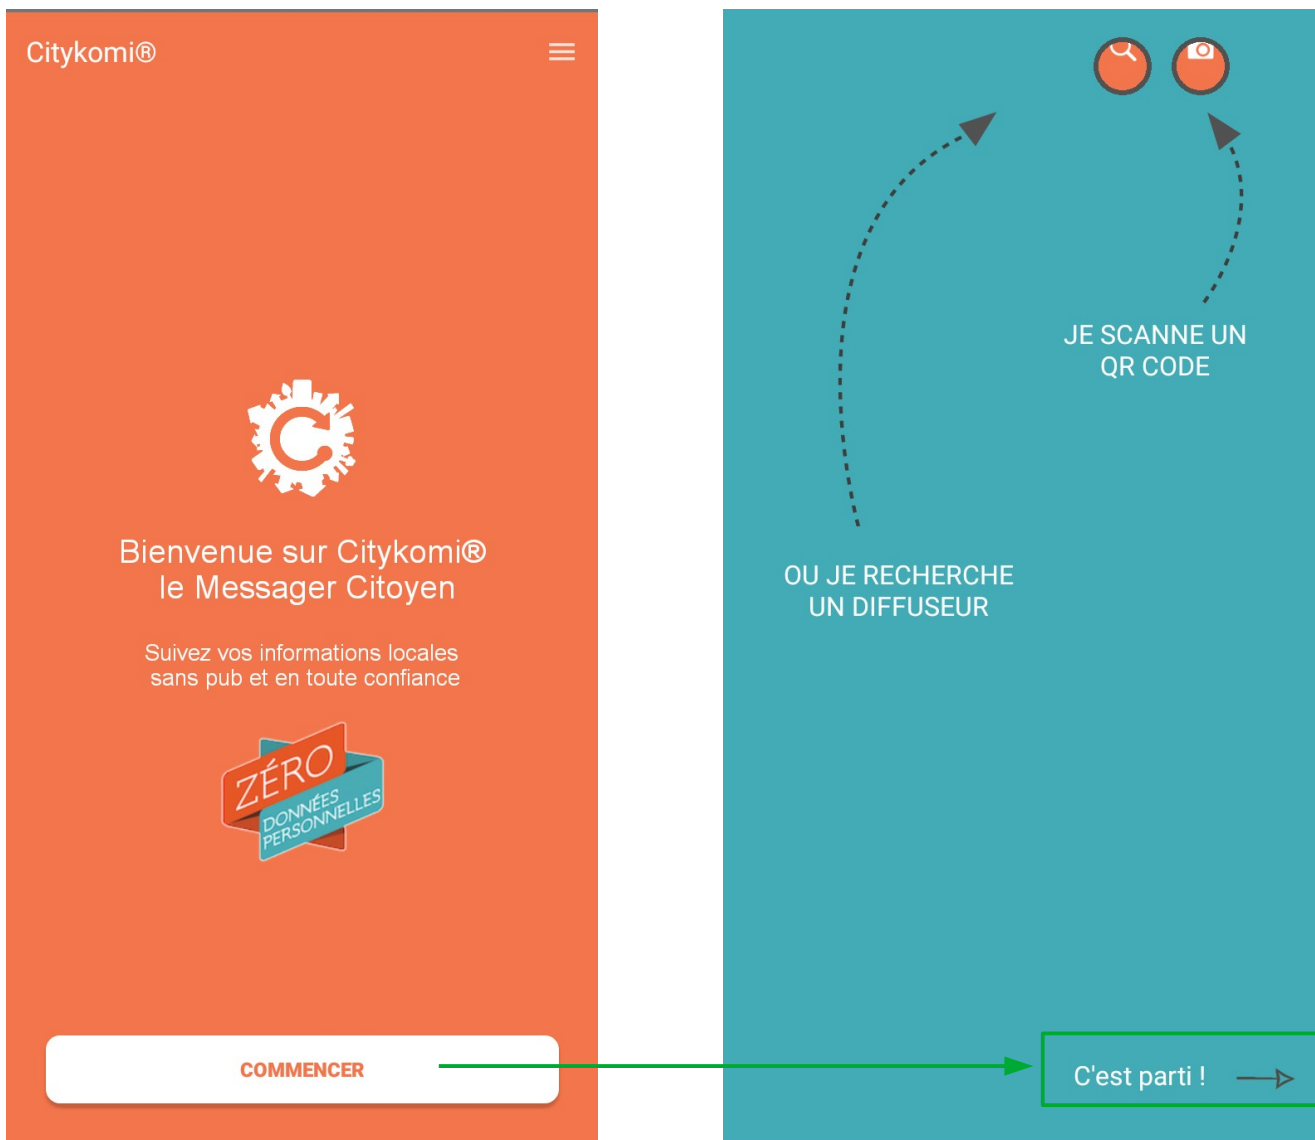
Citykomi®

Bienvenue sur Citykomi®
le Messager Citoyen

Suivez vos informations locales
sans pub et en toute confiance

ZÉRO
DONNÉES PERSONNELLES

COMMENCER

JE SCANNE UN QR CODE

OU JE RECHERCHE UN DIFFUSEUR

C'est parti !